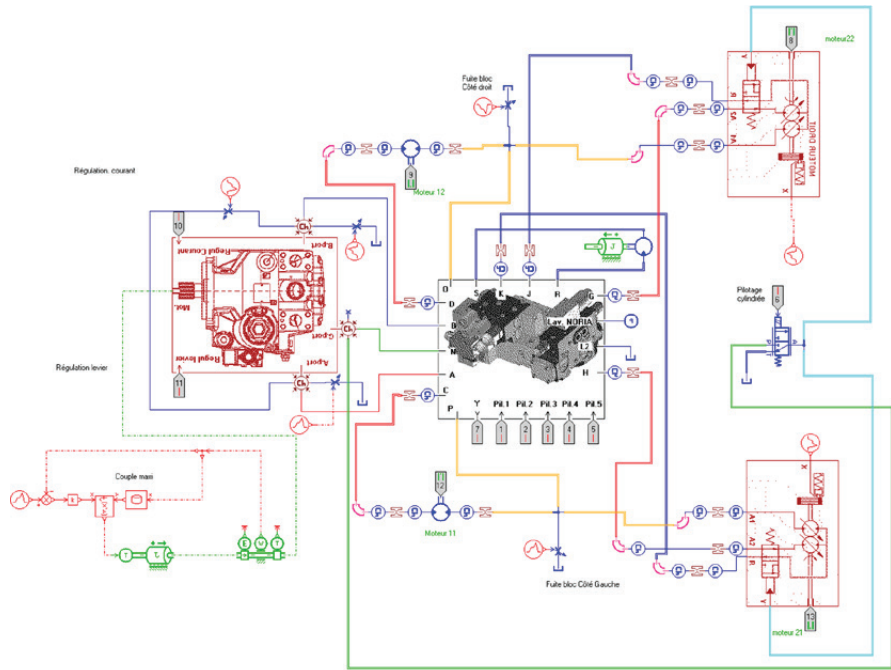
moteur22

Fuite bloc Côté droit

Régulation. courant

Moteur 12

10

Regul Courant

Aport

Mot.

Regul levier

Aport

11

Régulation levier

Pilotage cylindrée

6

D

D

B

N

A

C

P

S

K

J

R

G

Lev. NORIA

L2

H

Y

Pil.1

Pil.2

Pil.3

Pil.4

Pil.5

7

1

2

3

4

5

Couple maxi

12

Moteur 11

Fuite bloc Côté Gauche

moteur 21

8

13

9